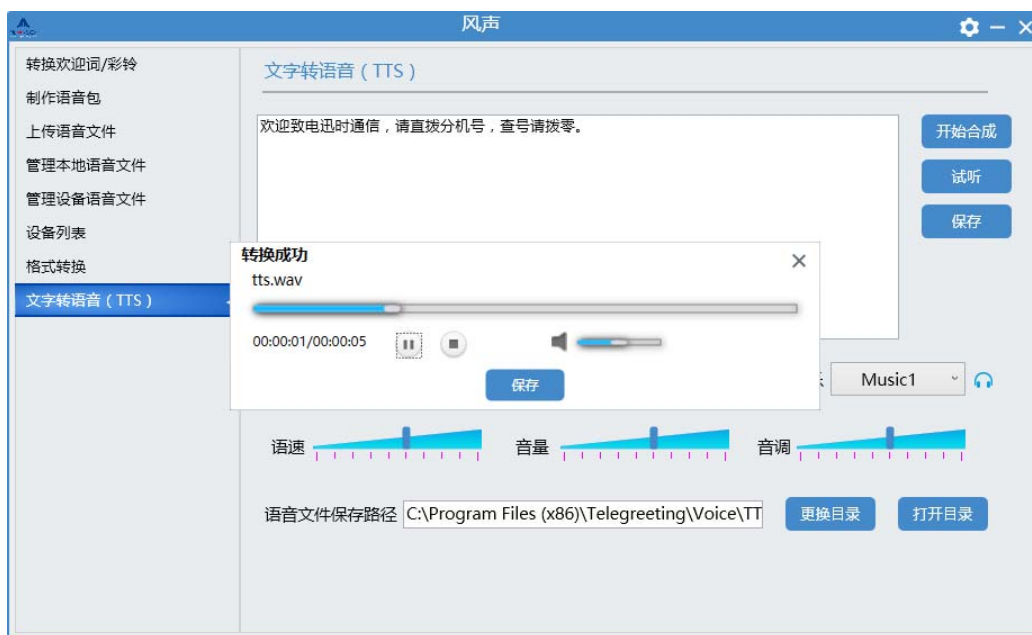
风声

转换欢迎词/彩铃
制作语音包
上传语音文件
管理本地语音文件
管理设备语音文件
设备列表
格式转换
文字转语音（TTS）

文字转语音（TTS）

欢迎致电迅时通信，请直拨分机号，查号请拨零。

开始合成
试听
保存

转换成功
tts.wav
00:00:01/00:00:05
保存

Music1

语速
音量
音调

语音文件保存路径 C:\Program Files (x86)\Telegreeting\Voice\TT
更换目录
打开目录